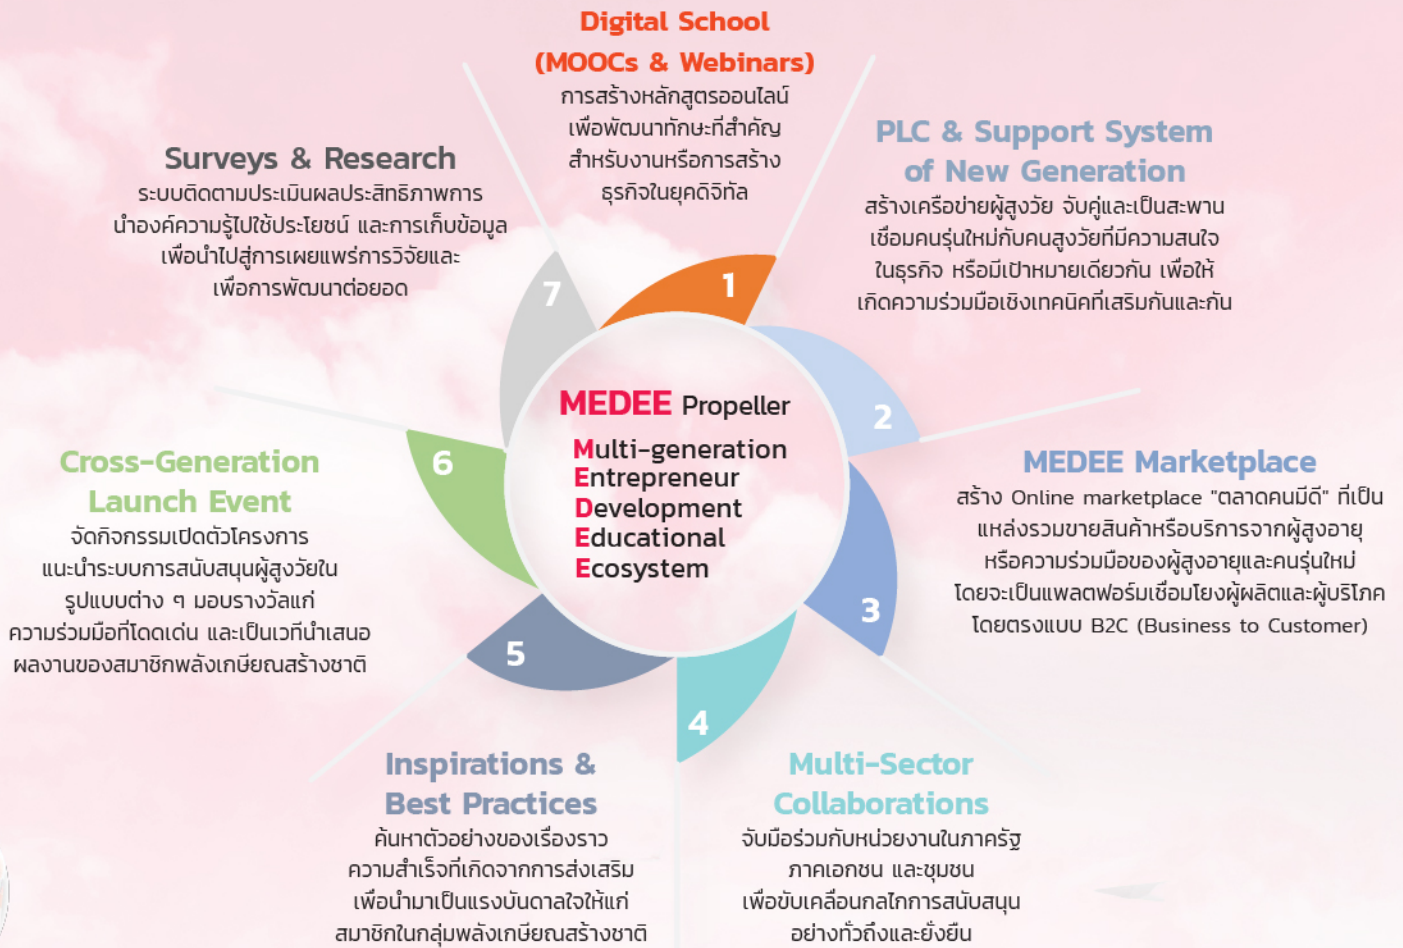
Digital School
(MOOCs & Webinars)
การสร้างหลักสูตรออนไลน์ เพื่อพัฒนาทักษะที่สำคัญ สำหรับงานหรือการสร้าง ธุรกิจในยุคดิจิทัล

PLC & Support System of New Generation
สร้างเครือข่ายผู้สูงวัย จับคู่และเป็นสะพาน เชื่อมคนรุ่นใหม่กับคนสูงวัยที่มีความสนใจ ในธุรกิจ หรือมีเป้าหมายเดียวกัน เพื่อให้ เกิดความร่วมมือเชิงเทคนิคที่เสริมกันและกัน

Surveys & Research
ระบบติดตามประเมินผลประสิทธิภาพการ นำองค์ความรู้ไปใช้ประโยชน์ และการเก็บข้อมูล เพื่อนำไปสู่การเผยแพร่การวิจัยและ เพื่อการพัฒนาต่อยอด

7
1
2
3
4
5
6

MEDEE Propeller
Multi-generation
Entrepreneur
Development
Educational
Ecosystem

Cross-Generation Launch Event
จัดกิจกรรมเปิดตัวโครงการ แนะนำระบบการสนับสนุนผู้สูงวัยใน รูปแบบต่าง ๆ มอบรางวัลแก่ ความร่วมมือที่โดดเด่น และเป็นเวทีนำเสนอ ผลงานของสมาชิกพลังเกษียณสร้างชาติ

MEDEE Marketplace
สร้าง Online marketplace "ตลาดคนมีดี" ที่เป็น แหล่งรวมขายสินค้าหรือบริการจากผู้สูงอายุ หรือความร่วมมือของผู้สูงอายุและคนรุ่นใหม่ โดยจะเป็นแพลตฟอร์มเชื่อมโยงผู้ผลิตและผู้บริโภค โดยตรงแบบ B2C (Business to Customer)

Inspirations & Best Practices
ค้นหาตัวอย่างของเรื่องราว ความสำเร็จที่เกิดจากการส่งเสริม เพื่อนำมาเป็นแรงบันดาลใจให้แก่ สมาชิกในกลุ่มพลังเกษียณสร้างชาติ

Multi-Sector Collaborations
จับมือร่วมกับหน่วยงานในภาครัฐ ภาคเอกชน และชุมชน เพื่อขับเคลื่อนกลไกการสนับสนุน อย่างทั่วถึงและยั่งยืน